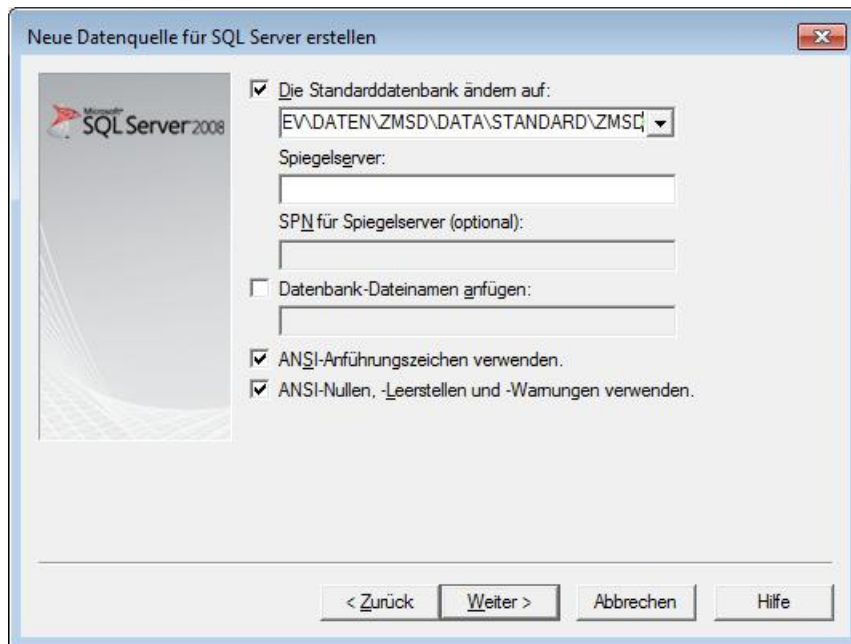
Neue Datenquelle für SQL Server erstellen

Microsoft SQL Server 2008

Die Standarddatenbank ändern auf:

EV\DATEN\ZMSD\DATA\STANDARD\ZMSD

Spiegelserver:

SPN für Spiegelserver (optional):

Datenbank-Dateinamen anfügen:

ANSI-Anführungszeichen verwenden.

ANSI-Nullen, -Leerstellen und -Warnungen verwenden.

< Zurück | Weiter > | Abbrechen | Hilfe